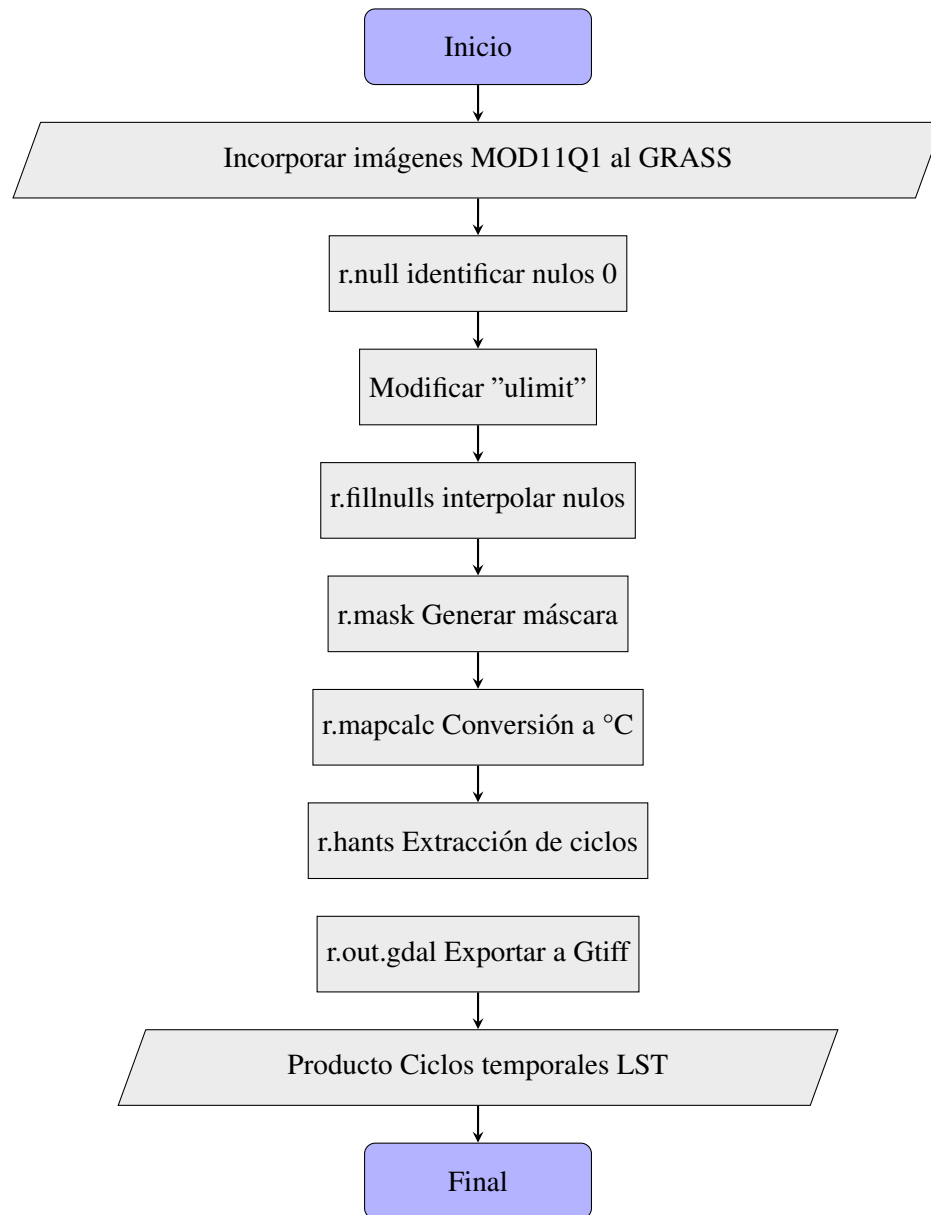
Inicio

Incorporar imágenes MOD11Q1 al GRASS

r.null identificar nulos 0

Modificar ”ulimit”

r.fillnulls interpolar nulos

r.mask Generar máscara

r.mapcalc Conversión a °C

r.hants Extracción de ciclos

r.out.gdal Exportar a Gtiff

Producto Ciclos temporales LST

Final